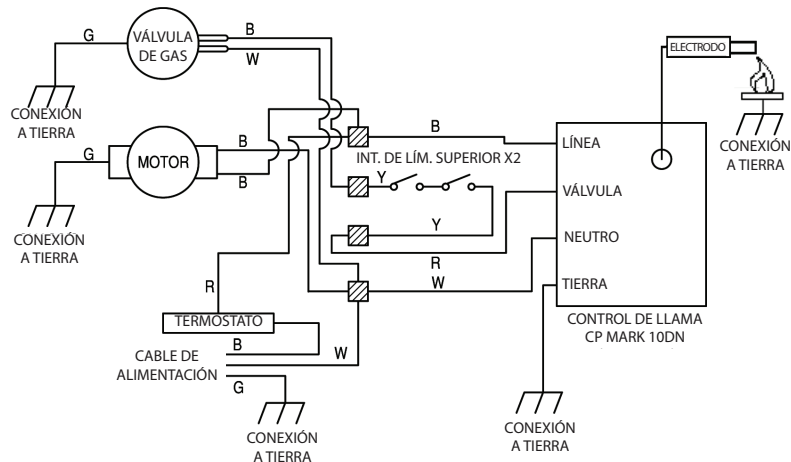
G
VÁLVULA DE GAS
B
W
CONEXIÓN A TIERRA
ELECTRODO
CONEXIÓN A TIERRA
G
MOTOR
B
B
CONEXIÓN A TIERRA
B
INT. DE LÍM. SUPERIOR X2
Y
Y
R
W
LÍNEA
VÁLVULA
NEUTRO
TIERRA
CONTROL DE LLAMA CP MARK 10DN
R
TERMOSTATO
B
CABLE DE ALIMENTACIÓN
W
G
CONEXIÓN A TIERRA
CONEXIÓN A TIERRA